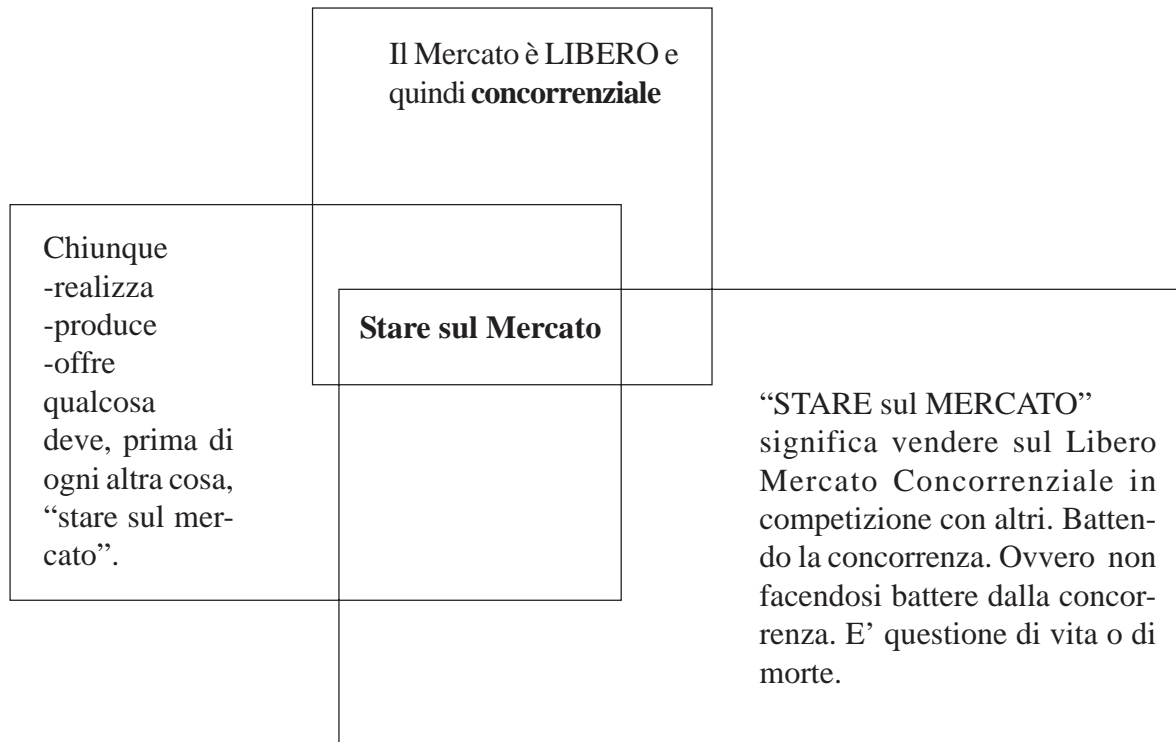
Il Mercato è LIBERO e quindi **concorrenziale**

Chiunque
-realizza
-produce
-offre
qualcosa deve, prima di ogni altra cosa, "stare sul mercato".

**Stare sul Mercato**

"STARE sul MERCATO" significa vendere sul Libero Mercato Concorrenziale in competizione con altri. Battendo la concorrenza. Ovvero non facendosi battere dalla concorrenza. E' questione di vita o di morte.